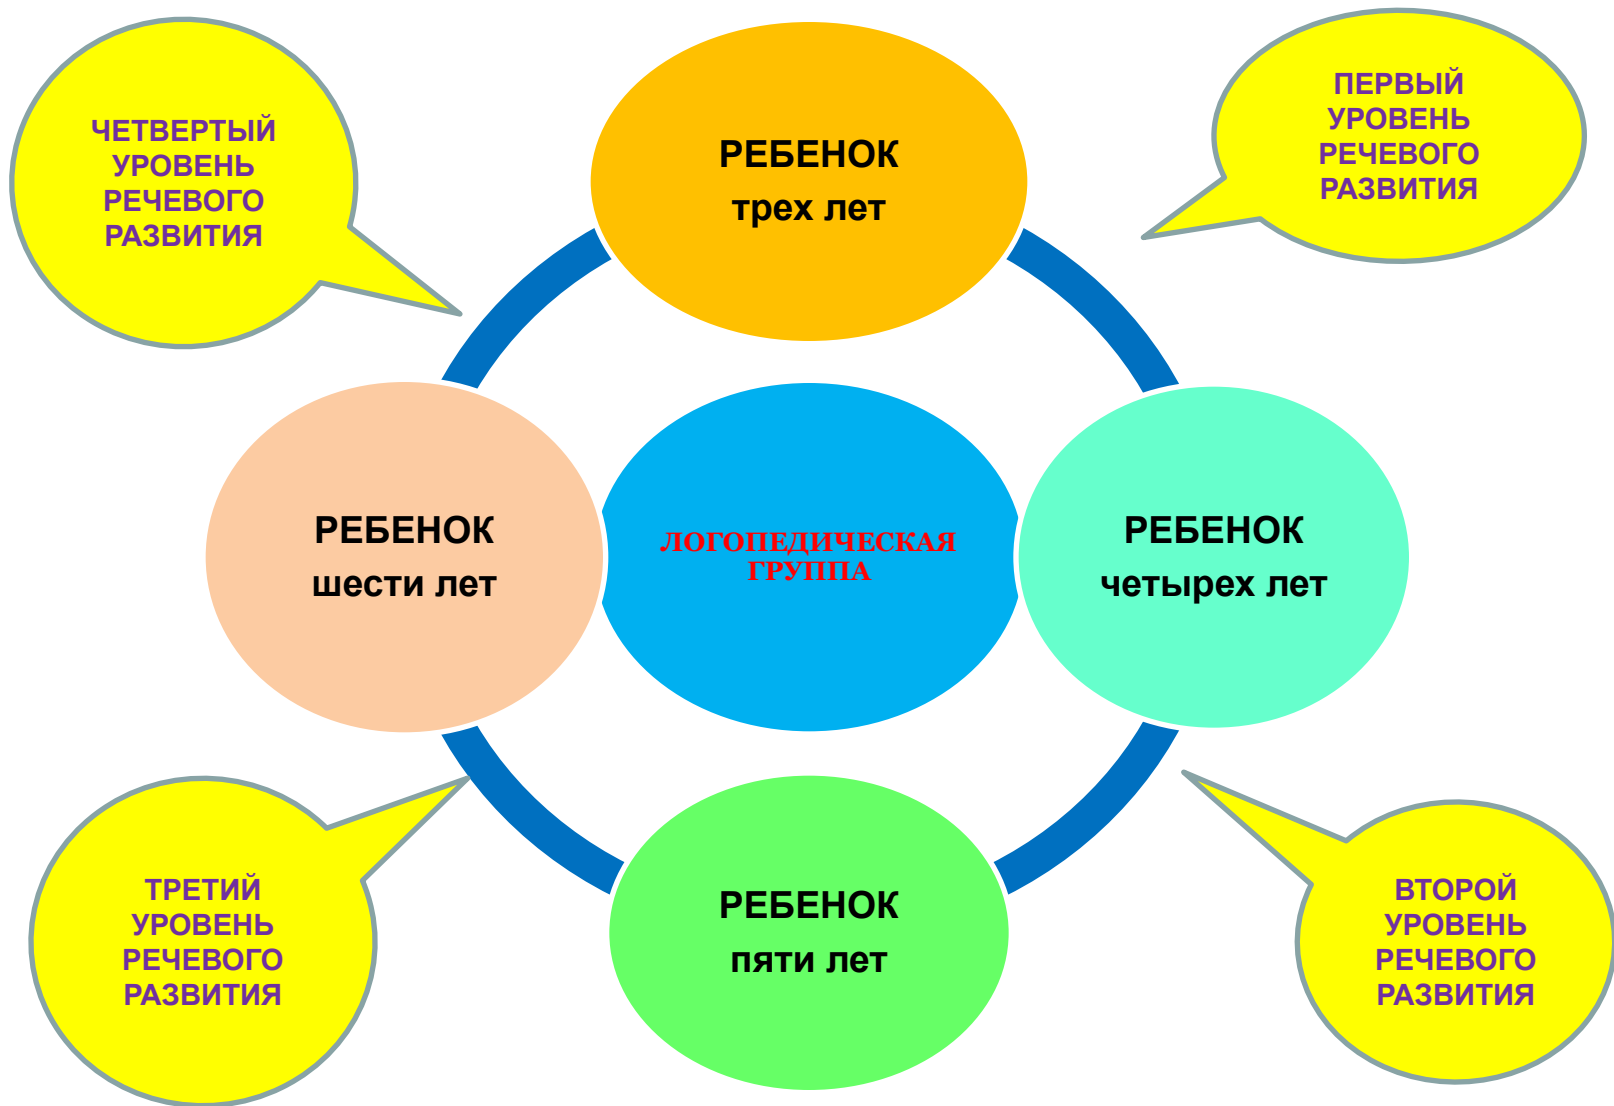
ЧЕТВЕРТЫЙ УРОВЕНЬ РЕЧЕВОГО РАЗВИТИЯ

РЕБЕНОК трех лет

ПЕРВЫЙ УРОВЕНЬ РЕЧЕВОГО РАЗВИТИЯ

РЕБЕНОК шести лет

ЛОГОПЕДИЧЕСКАЯ ГРУППА

РЕБЕНОК четырех лет

ТРЕТИЙ УРОВЕНЬ РЕЧЕВОГО РАЗВИТИЯ

РЕБЕНОК пяти лет

ВТОРОЙ УРОВЕНЬ РЕЧЕВОГО РАЗВИТИЯ